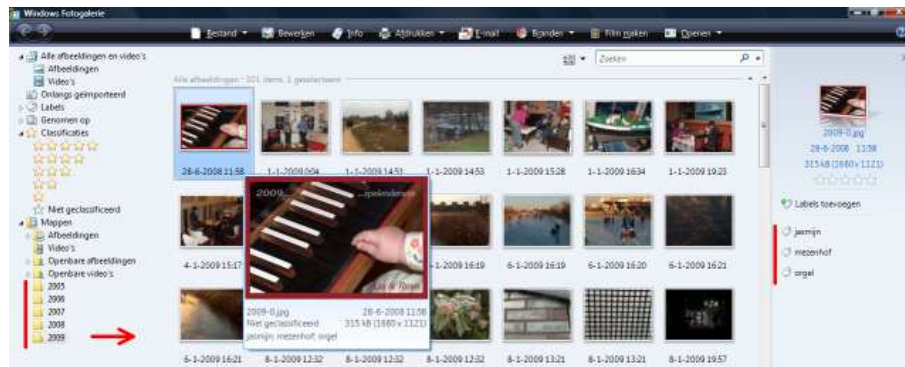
Windows Fotogalerie

Bestand ▾ Bewerken Info Afdrukken ▾ E-mail Branden ▾ Film maken Openen ▾

Zoeken

Alle afbeeldingen en video's
Afbeeldingen
Video's
Onlangs geïmporteerd
Labels
Genomen op
Classificaties
Niet geclassificeerd
Mappen
Afbeeldingen
Video's
Openbare afbeeldingen
Openbare video's
2005
2006
2007
2008
2009

Alle afbeeldingen - 301 items, 1 geselecteerd

28-6-2008 11:58
1-1-2009 0:04
1-1-2009 14:51
1-1-2009 14:53
1-1-2009 15:28
1-1-2009 16:34
1-1-2009 19:23
4-1-2009 15:17
6-1-2009 16:19
6-1-2009 16:19
6-1-2009 16:20
6-1-2009 16:21
6-1-2009 16:21
8-1-2009 12:32
8-1-2009 12:32
8-1-2009 12:32
8-1-2009 13:21
8-1-2009 13:21
8-1-2009 19:57

2009 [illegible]
2009-0.jpg
28-6-2008 11:58
Niet geclassificeerd
315 kB (1680 x 1121)
jasmijn; mezenhof; orgel

2009-0.jpg
28-6-2008 11:58
315 kB (1680 x 1121)

Labels toevoegen
jasmijn
mezenhof
orgel